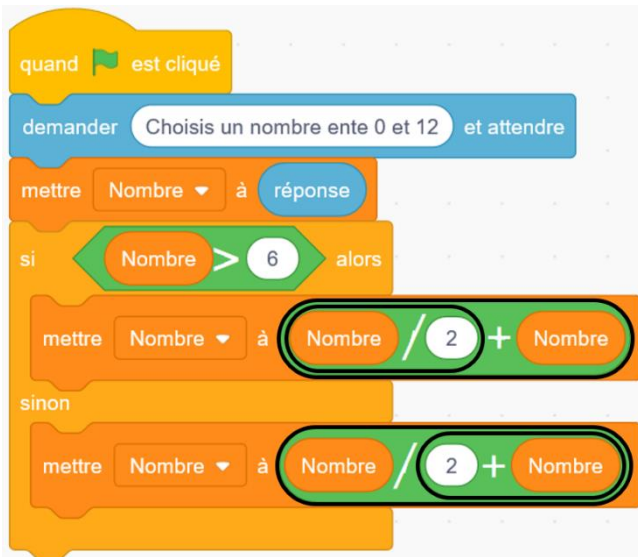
quand est cliqué

demander Choisis un nombre ente 0 et 12 et attendre

mettre Nombre ▾ à réponse

si Nombre > 6 alors

mettre Nombre ▾ à Nombre / 2 + Nombre

sinon

mettre Nombre ▾ à Nombre / 2 + Nombre